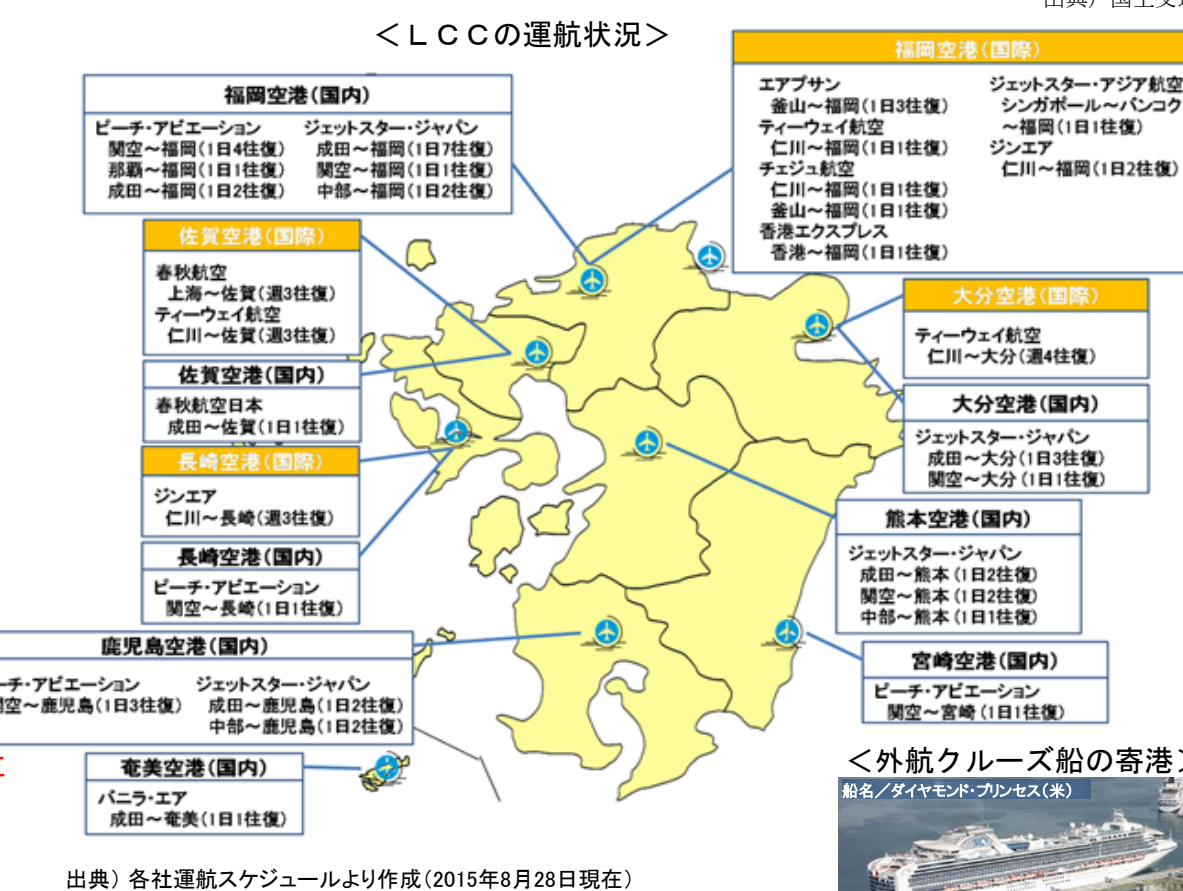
出典）国土交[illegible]

＜ＬＣＣの運航状況＞

福岡空港(国内)
ピーチ・アビエーション
関空～福岡(1日4往復)
那覇～福岡(1日1往復)
成田～福岡(1日2往復)
ジェットスター・ジャパン
成田～福岡(1日7往復)
関空～福岡(1日1往復)
中部～福岡(1日2往復)

福岡空港(国際)
エアプサン
釜山～福岡(1日3往復)
ティーウェイ航空
仁川～福岡(1日1往復)
チェジュ航空
仁川～福岡(1日1往復)
釜山～福岡(1日1往復)
香港エクスプレス
香港～福岡(1日1往復)
ジェットスター・アジア航空
シンガポール～バンコク
～福岡(1日1往復)
ジンエア
仁川～福岡(1日2往復)

佐賀空港(国際)
春秋航空
上海～佐賀(週3往復)
ティーウェイ航空
仁川～佐賀(週3往復)

佐賀空港(国内)
春秋航空日本
成田～佐賀(1日1往復)

大分空港(国際)
ティーウェイ航空
仁川～大分(週4往復)

大分空港(国内)
ジェットスター・ジャパン
成田～大分(1日3往復)
関空～大分(1日1往復)

長崎空港(国際)
ジンエア
仁川～長崎(週3往復)

長崎空港(国内)
ピーチ・アビエーション
関空～長崎(1日1往復)

熊本空港(国内)
ジェットスター・ジャパン
成田～熊本(1日2往復)
関空～熊本(1日2往復)
中部～熊本(1日1往復)

鹿児島空港(国内)
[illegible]チ・アビエーション
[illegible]空～鹿児島(1日3往復)
ジェットスター・ジャパン
成田～鹿児島(1日2往復)
中部～鹿児島(1日2往復)

宮崎空港(国内)
ピーチ・アビエーション
関空～宮崎(1日1往復)

奄美空港(国内)
バニラ・エア
成田～奄美(1日1往復)

出典）各社運航スケジュールより作成(2015年8月28日現在)

＜外航クルーズ船の寄港＞
船名／ダイヤモンド・プリンセス(米)